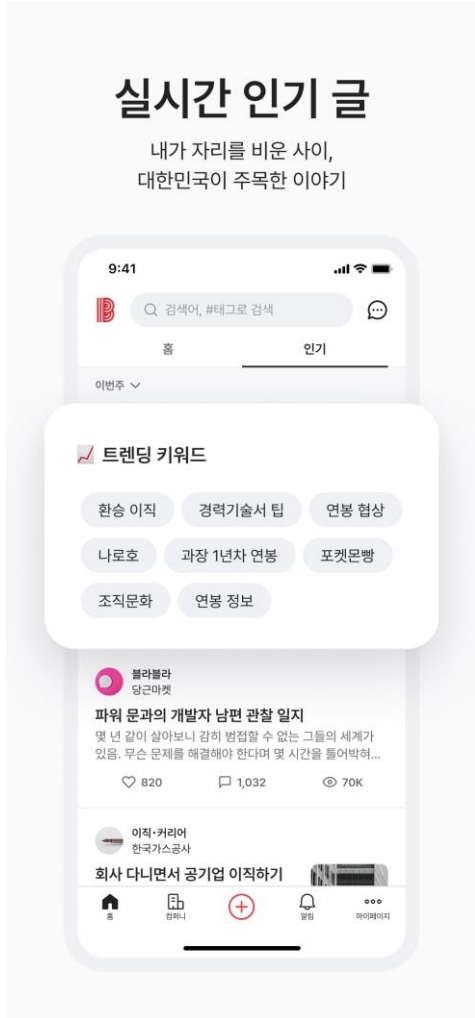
실시간 인기 글

내가 자리를 비운 사이,
대한민국이 주목한 이야기

9:41

검색어, #태그로 검색

홈

인기

이번주

트렌딩 키워드

환승 이직

경력기술서 팁

연봉 협상

나로호

과장 1년차 연봉

포켓몬빵

조직문화

연봉 정보

블라블라
당근마켓

파워 문과의 개발자 남편 관찰 일지

몇 년 같이 살아보니 감히 범접할 수 없는 그들의 세계가 있음. 무슨 문제를 해결해야 한다며 몇 시간을 틀어박혀...

820

1,032

70K

이직·커리어
한국가스공사

회사 다니면서 공기업 이직하기

홈

컴퍼니

알림

마이페이지